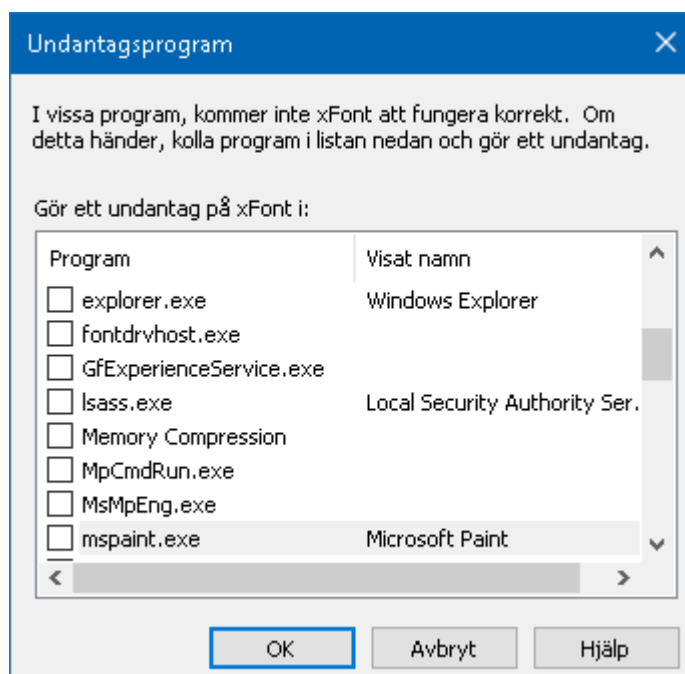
Undantagsprogram

I vissa program, kommer inte xFont att fungera korrekt. Om detta händer, kolla program i listan nedan och gör ett undantag.

Gör ett undantag på xFont i:

| Program | Visat namn |
|---|---|
| explorer.exe | Windows Explorer |
| fontdrvhost.exe | |
| GfExperienceService.exe | |
| lsass.exe | Local Security Authority Ser. |
| Memory Compression | |
| MpCmdRun.exe | |
| MsMpEng.exe | |
| mspaint.exe | Microsoft Paint |

OK Avbryt Hjälp